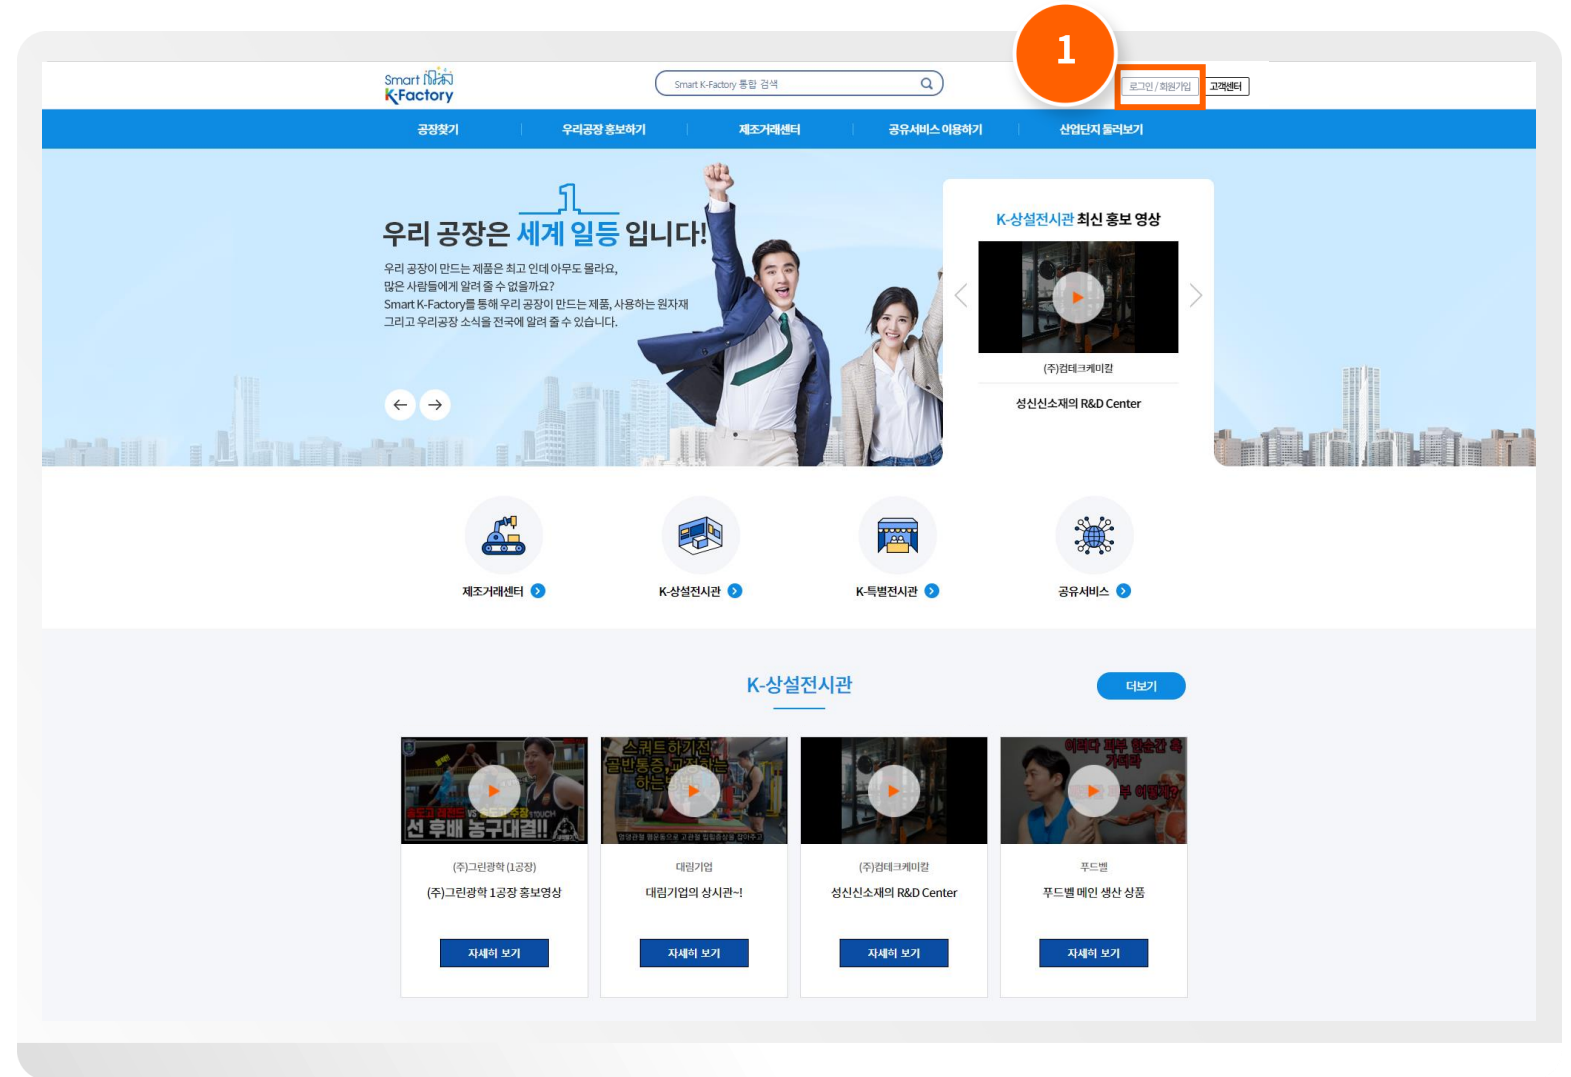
Smart K-Factory

Smart K-Factory 통합 검색

1

로그인 / 회원가입 고객센터

공장찾기 | 우리공장 홍보하기 | 제조거래센터 | 공유서비스 이용하기 | 산업단지 둘러보기

우리 공장은 세계 일등 입니다!

우리 공장이 만드는 제품은 최고 인데 아무도 몰라요, 많은 사람들에게 알려 줄 수 없을까요? Smart K-Factory를 통해 우리 공장이 만드는 제품, 사용하는 원자재 그리고 우리공장 소식을 전국에 알려 줄 수 있습니다.

K-상설전시관 최신 홍보 영상

(주)컴테크케미칼

성신신소재의 R&D Center

제조거래센터

K-상설전시관

K-특별전시관

공유서비스

K-상설전시관

더보기

선 후배 농구대결!!

(주)그린광학(1공장)

(주)그린광학 1공장 홍보영상

자세히 보기

스쿼트하기전 골반통증 교정하는 하는법

대림기업

대림기업의 상시관~!

자세히 보기

(주)컴테크케미칼

성신신소재의 R&D Center

자세히 보기

푸드벨

푸드벨 메인 생산 상품

자세히 보기